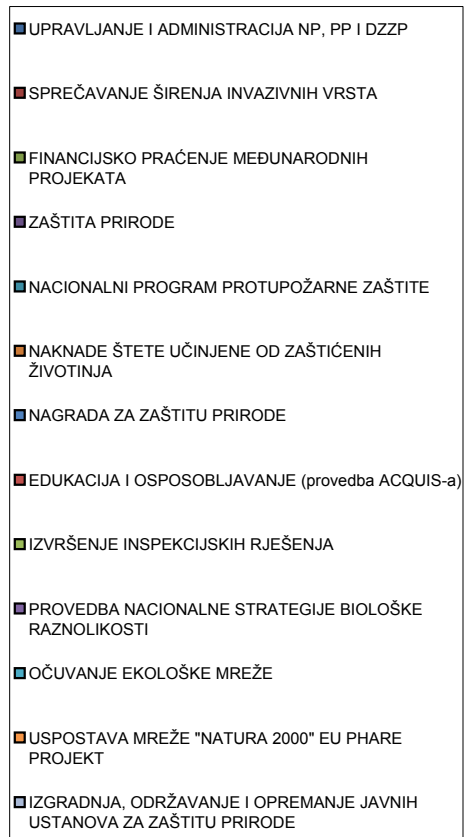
UPRAVLJANJE I ADMINISTRACIJA NP, PP I DZZP

SPREČAVANJE ŠIRENJA INVAZIVNIH VRSTA

FINANCIJSKO PRAĆENJE MEĐUNARODNIH PROJEKATA

ZAŠTITA PRIRODE

NACIONALNI PROGRAM PROTUPOŽARNE ZAŠTITE

NAKNADE ŠTETE UČINJENE OD ZAŠTIĆENIH ŽIVOTINJA

NAGRADA ZA ZAŠTITU PRIRODE

EDUKACIJA I OSPOSOBLJAVANJE (provedba ACQUIS-a)

IZVRŠENJE INSPEKCIJSKIH RJEŠENJA

PROVEDBA NACIONALNE STRATEGIJE BIOLOŠKE RAZNOLIKOSTI

OČUVANJE EKOLOŠKE MREŽE

USPOSTAVA MREŽE "NATURA 2000" EU PHARE PROJEKT

IZGRADNJA, ODRŽAVANJE I OPREMANJE JAVNIH USTANOVA ZA ZAŠTITU PRIRODE